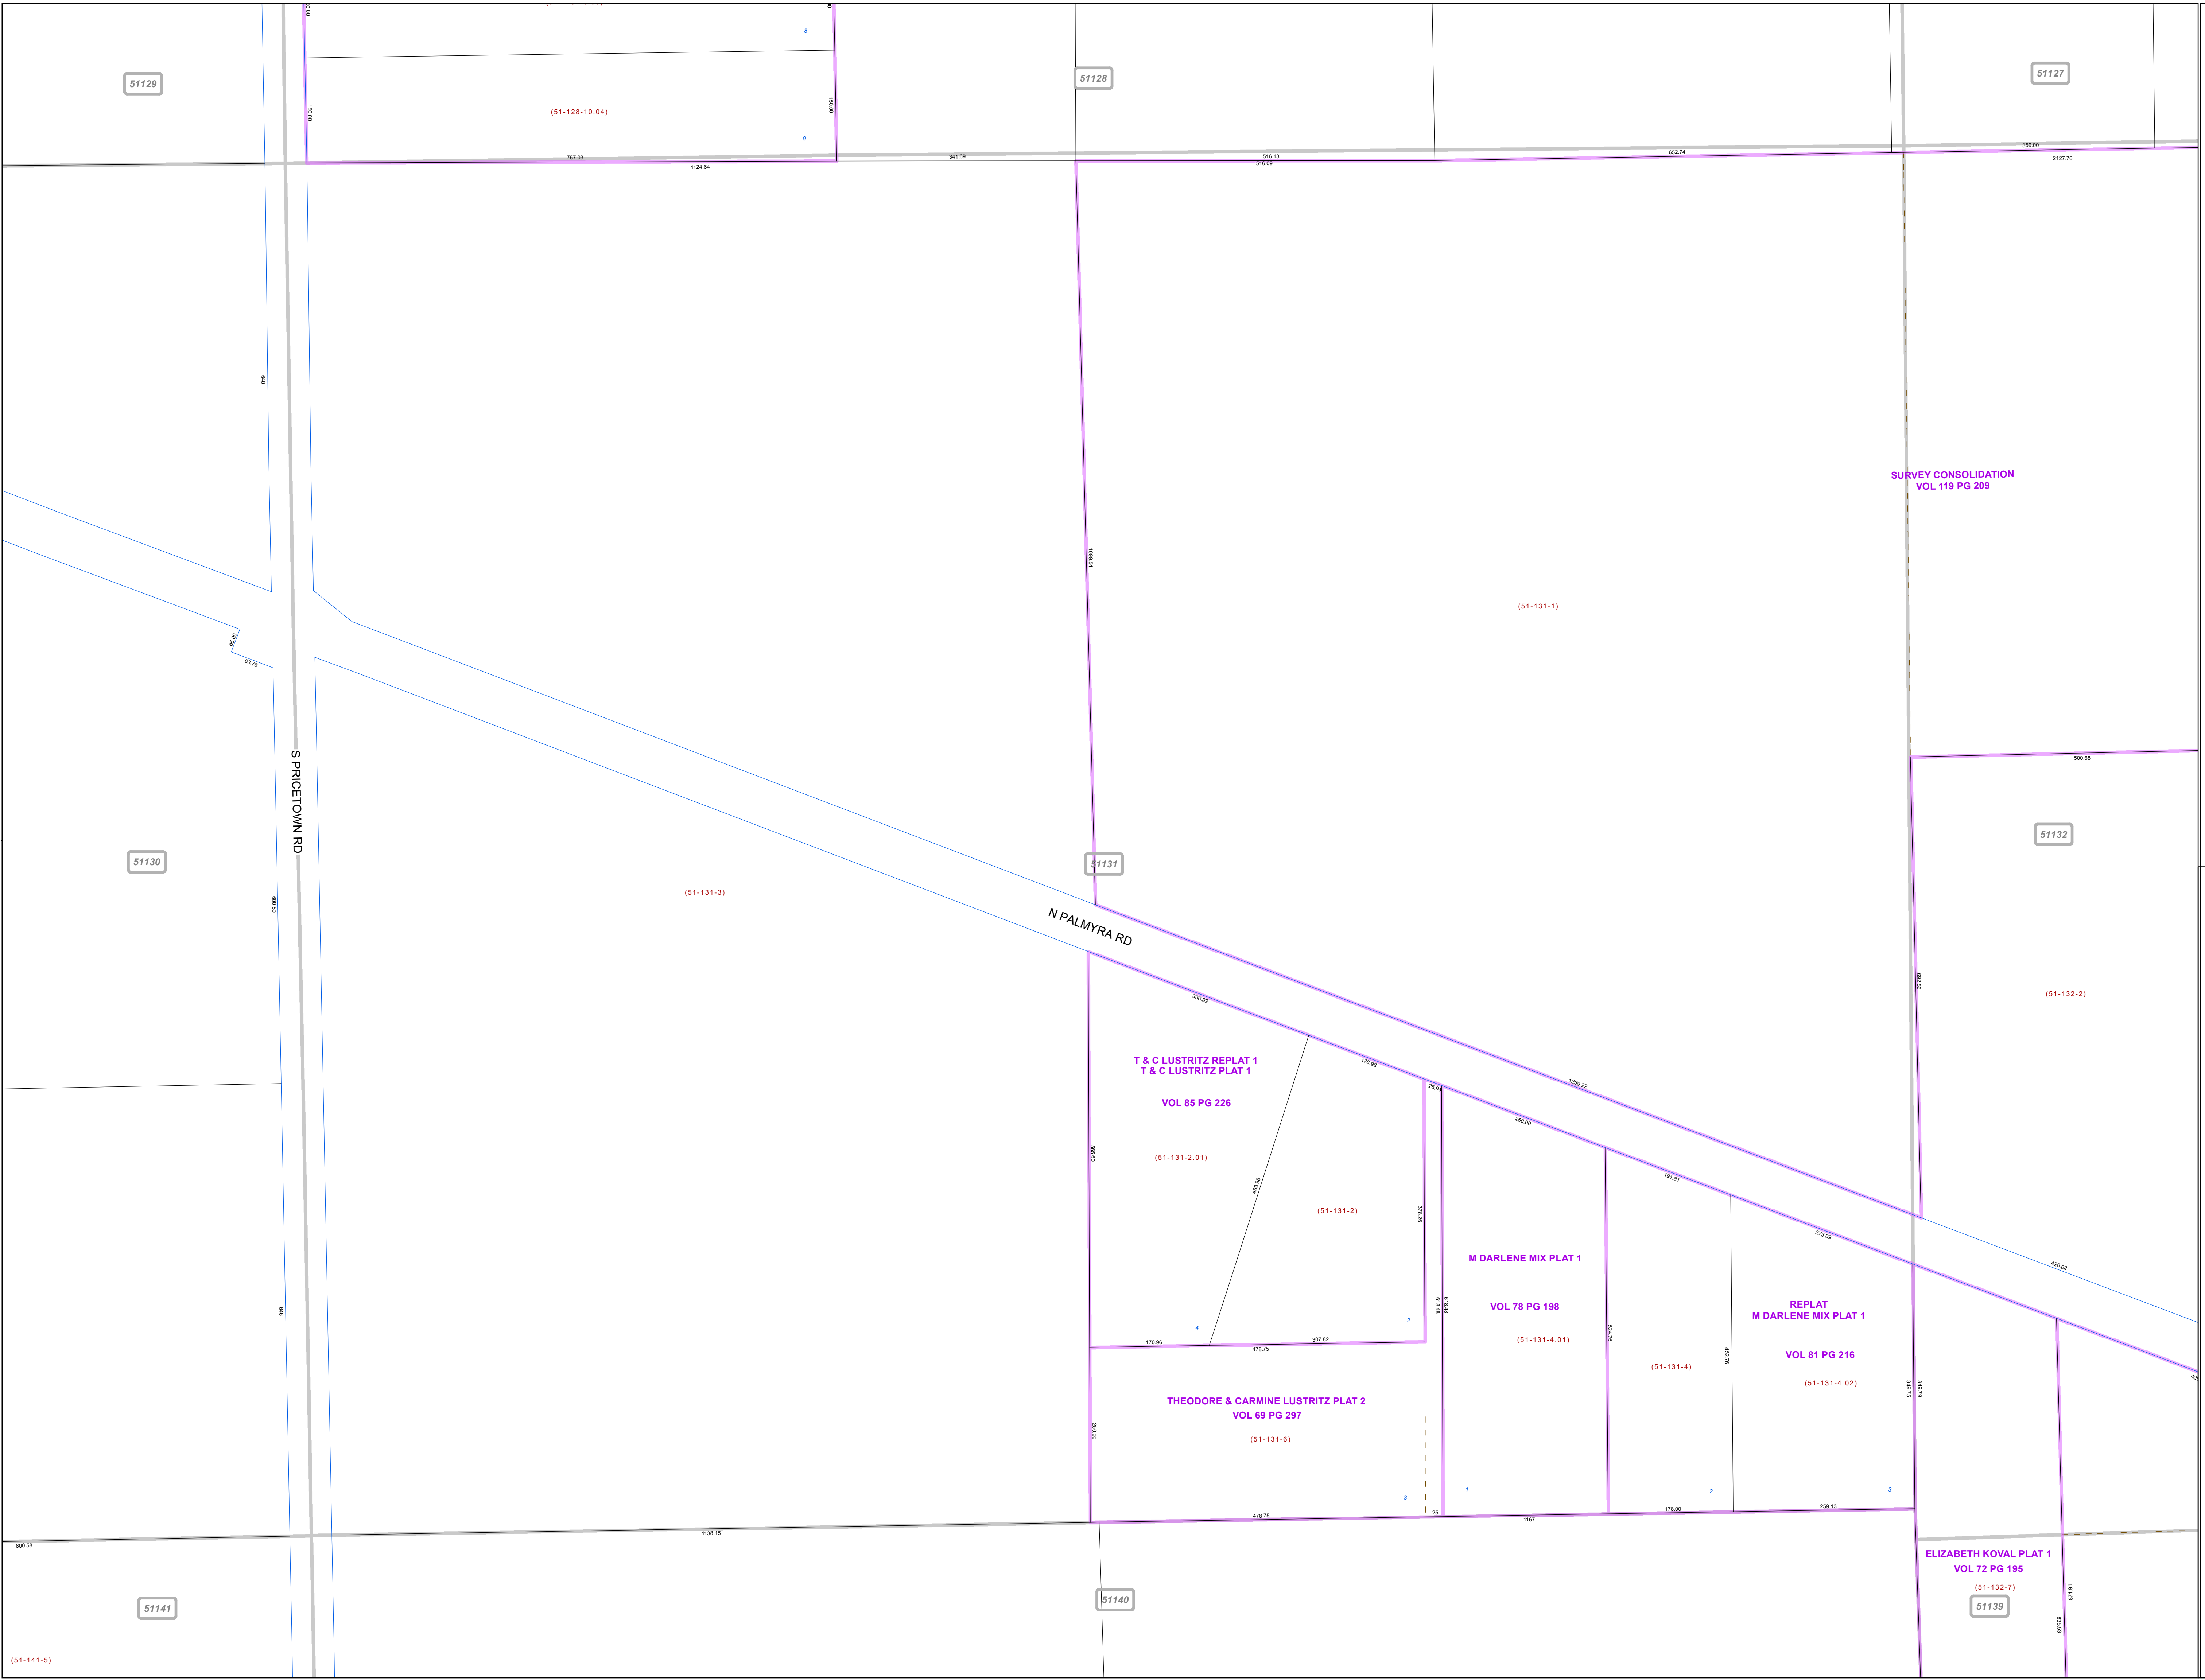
51129

(51-128-10.04)

150.00

150.00

8

9

51128

51127

757.03

1124.64

341.69

516.13

516.09

652.74

359.00

2127.76

640

1050.54

SURVEY CONSOLIDATION
VOL 119 PG 209

(51-131-1)

85.00

63.78

S PRICETOWN RD

500.68

51132

51130

51131

(51-131-3)

600.80

N PALMYRA RD

682.56

(51-132-2)

336.52

T & C LUSTRITZ REPLAT 1
T & C LUSTRITZ PLAT 1

VOL 85 PG 226

178.08

26.94

1259.22

250.00

(51-131-2.01)

560.69

463.98

(51-131-2)

378.26

191.81

275.09

M DARLENE MIX PLAT 1

VOL 78 PG 198

420.02

646

618.48

REPLAT
M DARLENE MIX PLAT 1

4

2

170.96

307.82

478.75

(51-131-4.01)

524.76

(51-131-4)

432.76

VOL 81 PG 216

(51-131-4.02)

349.79

THEODORE & CARMINE LUSTRITZ PLAT 2
VOL 69 PG 297

(51-131-6)

260.00

3

1

2

3

25

478.75

178.00

259.13

1167

1138.15

800.58

ELIZABETH KOVAL PLAT 1
VOL 72 PG 195

(51-132-7)

671.91

51141

51140

51139

635.53

(51-141-5)